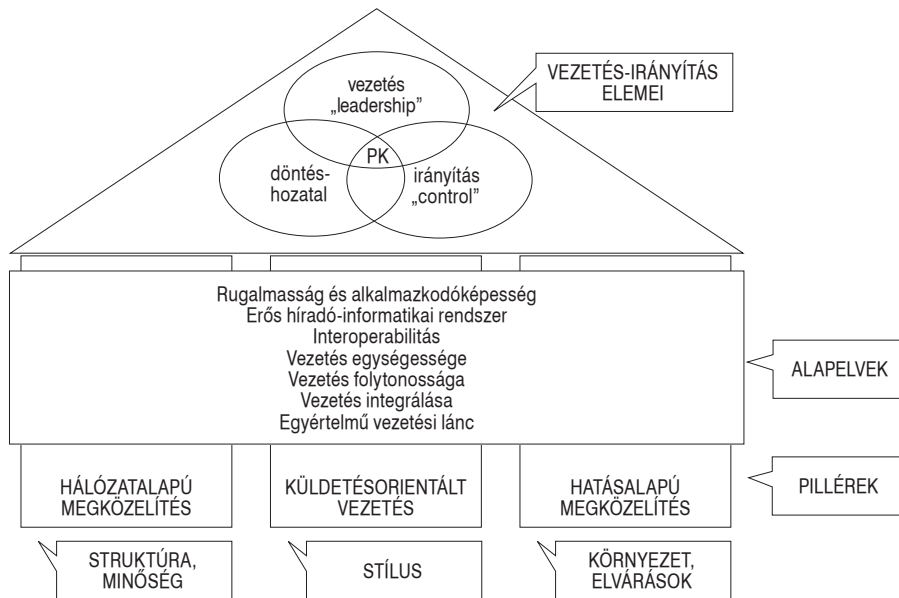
vezetés
„leadership”

PK

döntés-hozatal

irányítás
„control”

VEZETÉS-IRÁNYÍTÁS ELEMEI

Rugalmasság és alkalmazkodóképesség
Erős híradó-informatikai rendszer
Interoperabilitás
Vezetés egységessége
Vezetés folytonossága
Vezetés integrálása
Egyértelmű vezetési lánc

ALAPELVEK

HÁLÓZATALAPÚ MEGKÖZELÍTÉS

KÜLDETÉSORIENTÁLT VEZETÉS

HATÁSALAPÚ MEGKÖZELÍTÉS

PILLÉREK

STRUKTÚRA, MINŐSÉG

STÍLUS

KÖRNYEZET, ELVÁRÁSOK